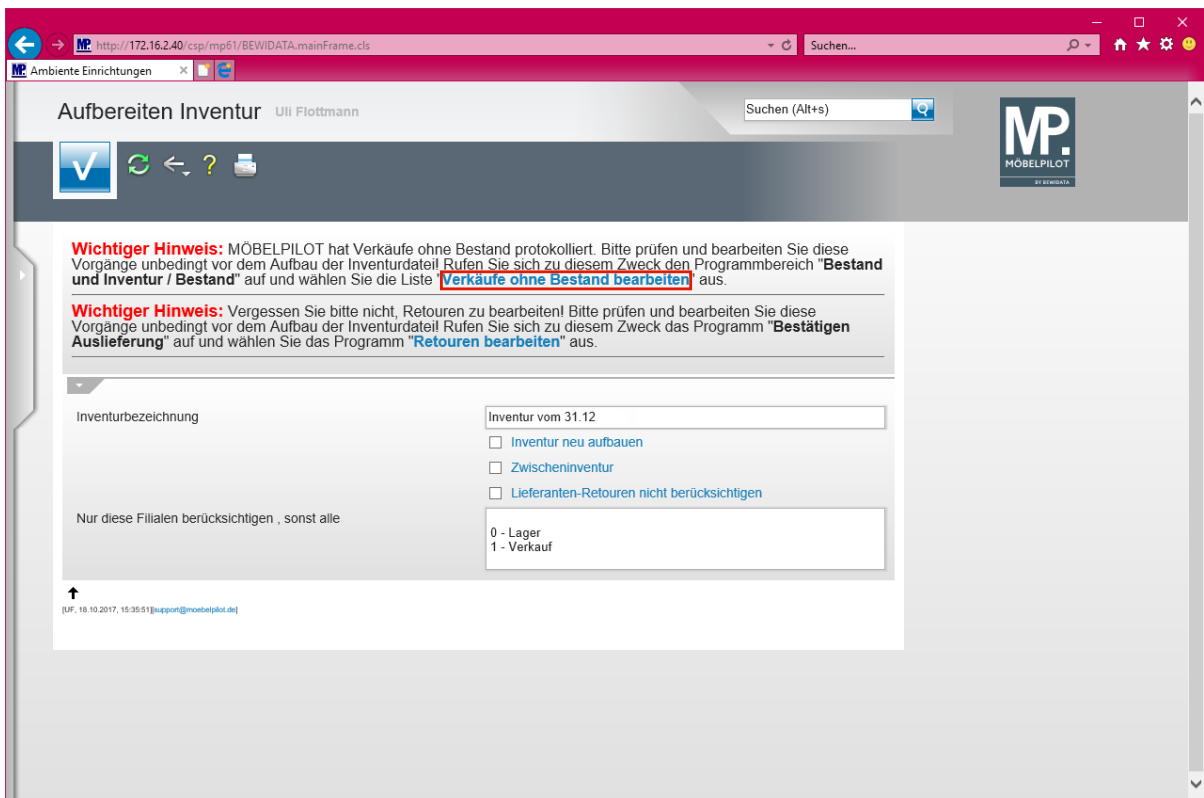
http://172.16.2.40/csp/mp61/BEWIDATA.mainFrame.cls

Suchen...

Ambiente Einrichtungen

Aufbereiten Inventur Uli Flottmann

Suchen (Alt+s)

MP. MÖBELPILOT BY BEWIDATA

Wichtiger Hinweis: MÖBELPILOT hat Verkäufe ohne Bestand protokolliert. Bitte prüfen und bearbeiten Sie diese Vorgänge unbedingt vor dem Aufbau der Inventurdatei! Rufen Sie sich zu diesem Zweck den Programmbereich "Bestand und Inventur / Bestand" auf und wählen Sie die Liste "Verkäufe ohne Bestand bearbeiten" aus.

Wichtiger Hinweis: Vergessen Sie bitte nicht, Retouren zu bearbeiten! Bitte prüfen und bearbeiten Sie diese Vorgänge unbedingt vor dem Aufbau der Inventurdatei! Rufen Sie sich zu diesem Zweck das Programm "Bestätigen Auslieferung" auf und wählen Sie das Programm "Retouren bearbeiten" aus.

Inventurbezeichnung

Inventur vom 31.12

Inventur neu aufbauen

Zwischeninventur

Lieferanten-Retouren nicht berücksichtigen

Nur diese Filialen berücksichtigen , sonst alle

0 - Lager
1 - Verkauf

[UF, 18.10.2017, 15:35:51][support@moebelpilot.de]